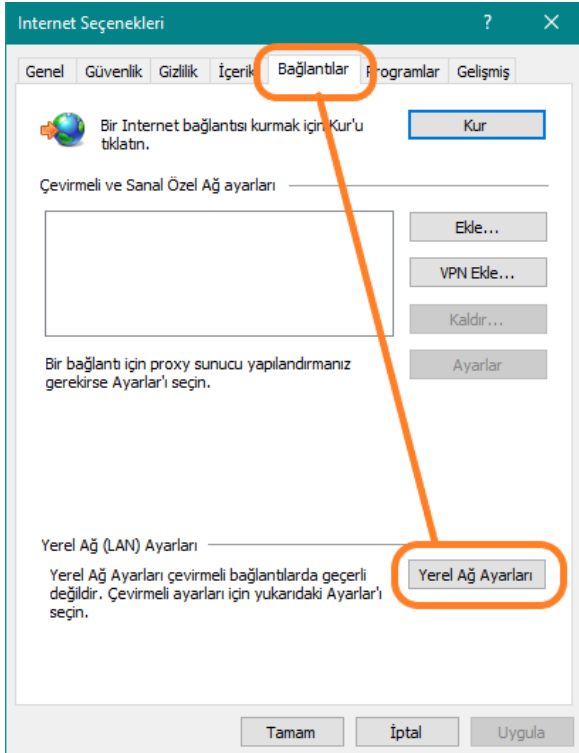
Internet Seçenekleri ? ✕

Genel | Güvenlik | Gizlilik | İçerik | Bağlantılar | Programlar | Gelişmiş

Bir Internet bağlantısı kurmak için Kur'u tıklatın.

Kur

Çevirmeli ve Sanal Özel Ağ ayarları

Ekle...

VPN Ekle...

Kaldır...

Bir bağlantı için proxy sunucu yapılandırmanız gerekirse Ayarlar'ı seçin.

Ayarlar

Yerel Ağ (LAN) Ayarları

Yerel Ağ Ayarları çevirmeli bağlantılarda geçerli değildir. Çevirmeli ayarları için yukarıdaki Ayarlar'ı seçin.

Yerel Ağ Ayarları

Tamam | İptal | Uygula